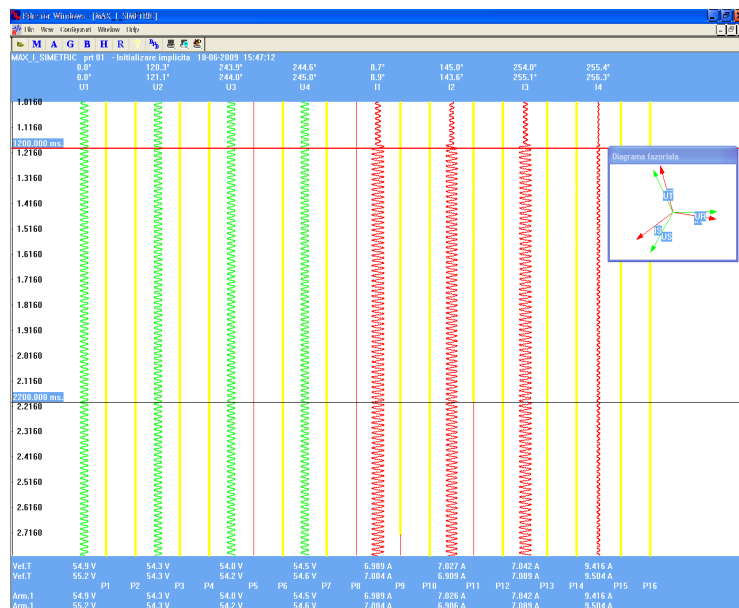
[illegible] Windows - [MAX_I_SIMETRIC]
File View Configurari Window Help
M A G B H R
MAX_I_SIMETRIC prt 01 - Initializare implicita 18-06-2009 15:47:12

| | U1 | U2 | U3 | U4 | I1 | I2 | I3 | I4 |
|---|---|---|---|---|---|---|---|---|
| | 0.0° | 120.3° | 243.9° | 244.6° | 8.7° | 145.0° | 254.0° | 255.4° |
| | 0.0° | 121.1° | 244.0° | 245.0° | 8.9° | 143.6° | 255.1° | 256.3° |

1.0160
1.1160
1200.000 ms.
1.2160
1.3160
1.4160
1.5160
1.6160
1.7160
1.8160
1.9160
2.0160
2.1160
2200.000 ms.
2.2160
2.3160
2.4160
2.5160
2.6160
2.7160

Diagrama fazoriala
U1
U2
I3
U3

| | U1 | U2 | U3 | U4 | I1 | I2 | I3 | I4 |
|---|---|---|---|---|---|---|---|---|
| Vef.T | 54.9 V | 54.3 V | 54.0 V | 54.5 V | 6.989 A | 7.027 A | 7.042 A | 9.416 A |
| Vef.T | 55.2 V | 54.3 V | 54.2 V | 54.6 V | 7.004 A | 6.909 A | 7.089 A | 9.504 A |

P1 P2 P3 P4 P5 P6 P7 P8 P9 P10 P11 P12 P13 P14 P15 P16

| | U1 | U2 | U3 | U4 | I1 | I2 | I3 | I4 |
|---|---|---|---|---|---|---|---|---|
| Arm.1 | 54.9 V | 54.3 V | 54.0 V | 54.5 V | 6.989 A | 7.026 A | 7.042 A | 9.416 A |
| Arm.1 | 55.2 V | 54.3 V | 54.2 V | 54.6 V | 7.004 A | 6.906 A | 7.089 A | 9.504 A |